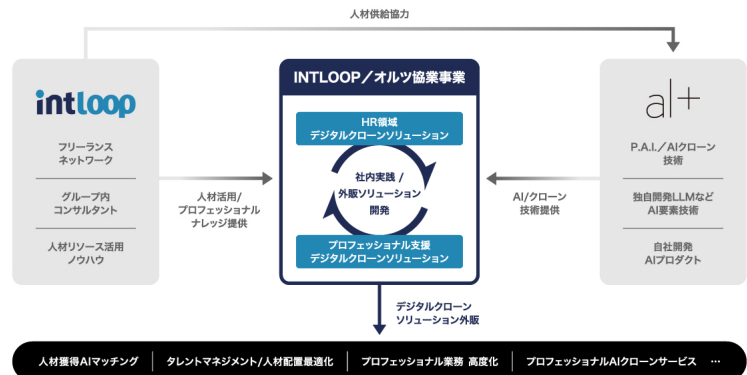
人材供給協力

intloop

フリーランスネットワーク

グループ内コンサルタント

人材リソース活用ノウハウ

人材活用/プロフェッショナルナレッジ提供

INTLOOP/オルツ協業事業

HR領域デジタルクローンソリューション

社内実践/外販ソリューション開発

プロフェッショナル支援デジタルクローンソリューション

AI/クローン技術提供

al+

P.A.I./AIクローン技術

独自開発LLMなどAI要素技術

自社開発AIプロダクト

デジタルクローンソリューション外販

人材獲得AIマッチング | タレントマネジメント/人材配置最適化 | プロフェッショナル業務 高度化 | プロフェッショナルAIクローンサービス …